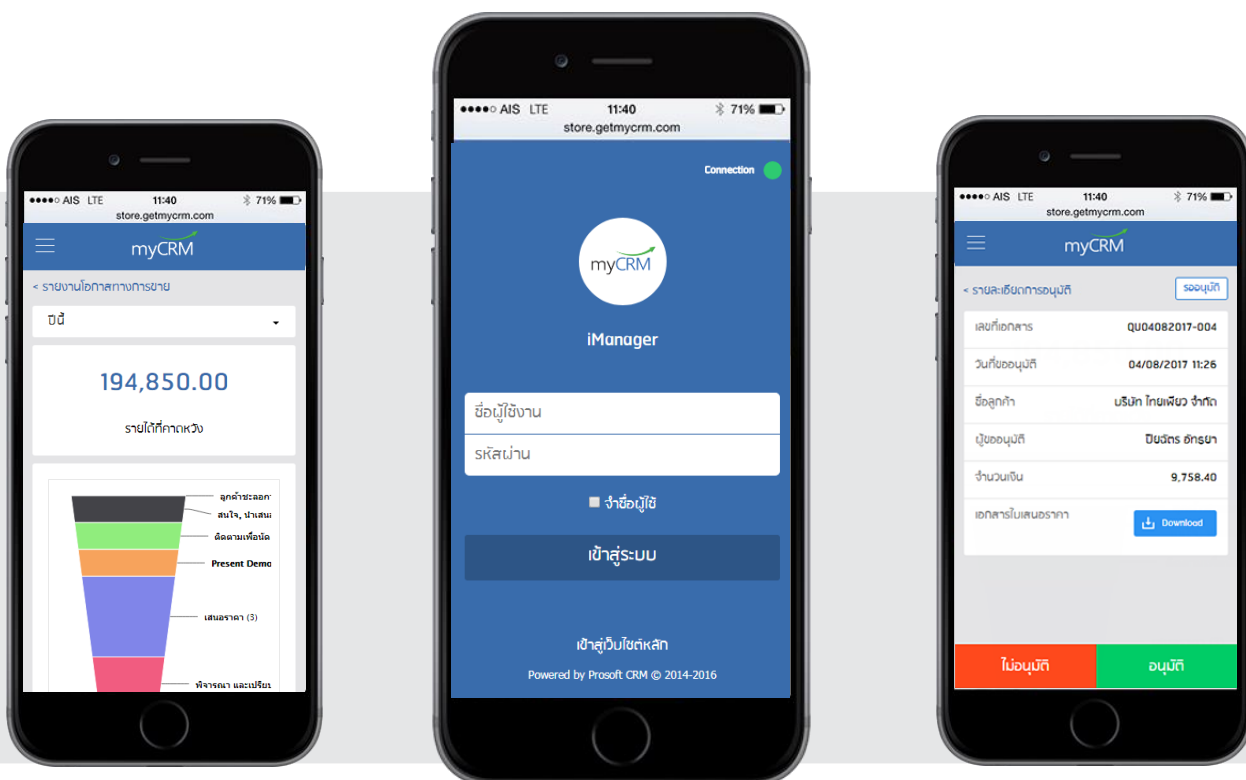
●●●●○ AIS LTE 11:40 71%
store.getmycrm.com
myCRM
< รายงานโอกาสทางการขาย
ปีนี้
194,850.00
รายได้ที่คาดหวัง
ลูกค้าชะลอการ
สนใจ, นำเสนอ
ติดตามเพื่อนัด
Present Demo
เสนอราคา (3)
พิจารณา และเปรียบ

●●●●○ AIS LTE 11:40 71%
store.getmycrm.com
Connection
myCRM
iManager
ชื่อผู้ใช้งาน
รหัสผ่าน
จำชื่อผู้ใช้
เข้าสู่ระบบ
เข้าสู่เว็บไซต์หลัก
Powered by Prosoft CRM © 2014-2016

●●●●○ AIS LTE 11:40 71%
store.getmycrm.com
myCRM
< รายละเอียดการอนุมัติ
รออนุมัติ
| | |
|---|---|
| เลขที่เอกสาร | QU04082017-004 |
| วันที่ขออนุมัติ | 04/08/2017 11:26 |
| ชื่อลูกค้า | บริษัท ไทยเพียว จำกัด |
| ผู้ขออนุมัติ | ปิยฉัตร อักรยา |
| จำนวนเงิน | 9,758.40 |
| เอกสารใบเสนอราคา | Download |

ไม่อนุมัติ
อนุมัติ